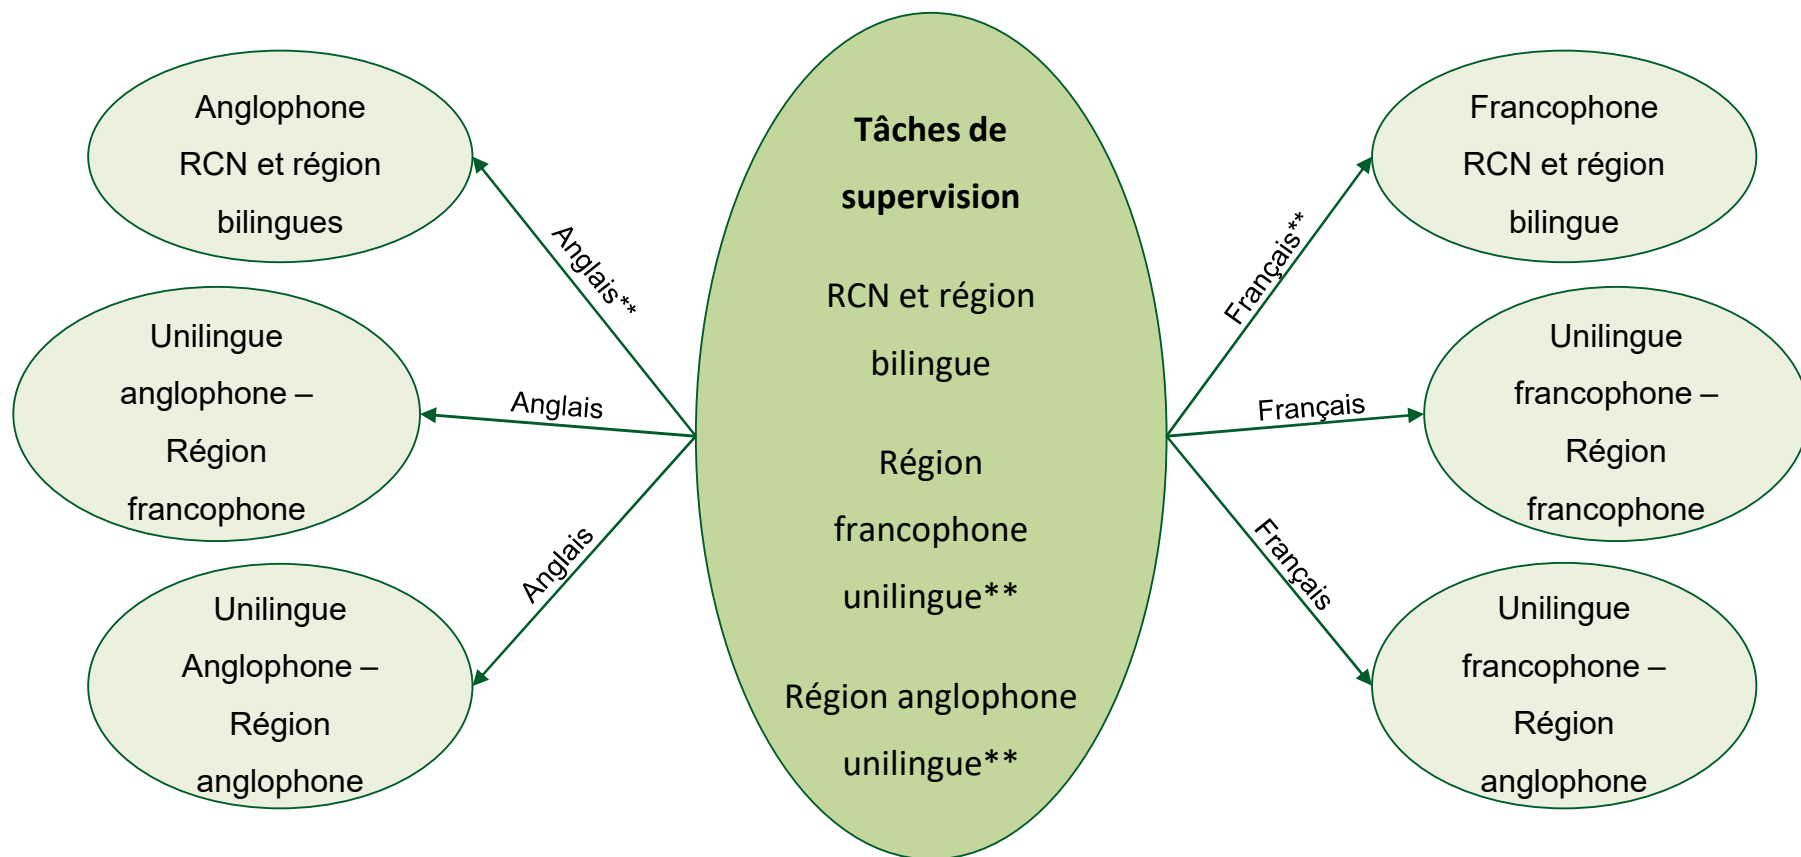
Anglophone RCN et région bilingues

Unilingue anglophone – Région francophone

Unilingue Anglophone – Région anglophone

Anglais**

Anglais

Anglais

**Tâches de supervision**

RCN et région bilingue

Région francophone unilingue**

Région anglophone unilingue**

Français**

Français

Français

Francophone RCN et région bilingue

Unilingue francophone – Région francophone

Unilingue francophone – Région anglophone